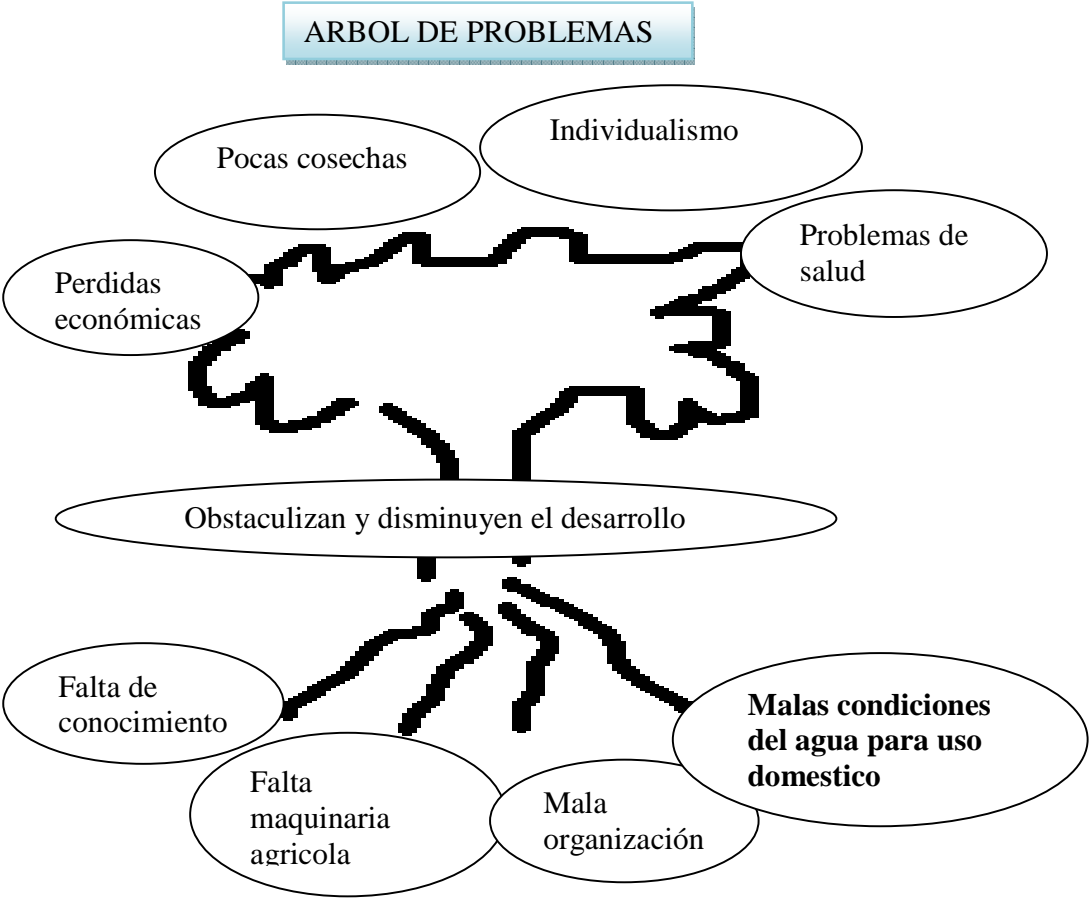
ARBOL DE PROBLEMAS

Pocas cosechas

Individualismo

Perdidas económicas

Problemas de salud

Obstaculizan y disminuyen el desarrollo

Falta de conocimiento

Falta maquinaria agricola

Mala organización

**Malas condiciones del agua para uso domestico**